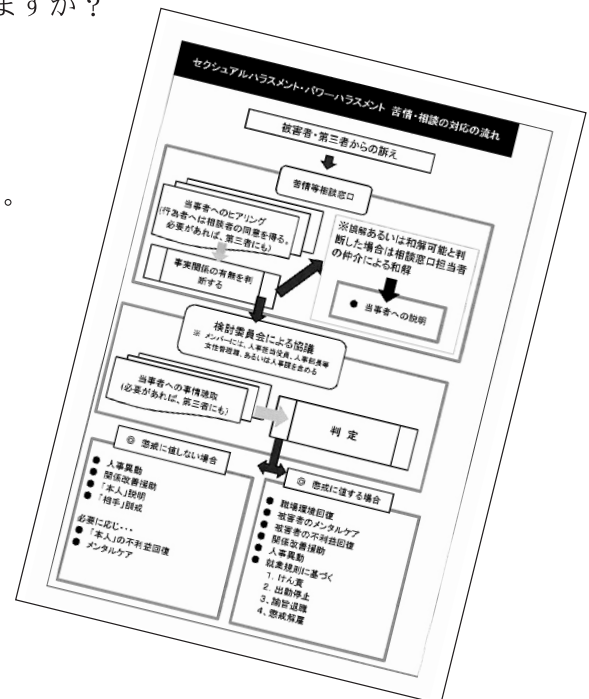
ますか？

。

セクシュアルハラスメント・パワーハラスメント 苦情・相談の対応の流れ

被害者・第三者からの訴え

苦情等相談窓口

当事者へのヒアリング
(行為者へは相談者の同意を得る。必要があれば、第三者にも)

事実関係の有無を判断する

※誤解あるいは和解可能と判断した場合は相談窓口担当者の仲介による和解

● 当事者への説明

検討委員会による協議
※ メンバーには、人事担当役員、人事部長等
文書管理職、あるいは人事課を含める

当事者への事情聴取
(必要があれば、第三者にも)

判 定

◎ 懲戒に値しない場合
● 人事異動
● 関係改善援助
● 「本人」説明
● 「相手」訓戒
必要に応じ…
● 「本人」の不利益回復
● メンタルケア

◎ 懲戒に値する場合
● 職場環境回復
● 被害者のメンタルケア
● 被害者の不利益回復
● 関係改善援助
● 人事異動
● 就業規則に基づく
1. けん責
2. 出勤停止
3. 諭旨退職
4. 懲戒解雇